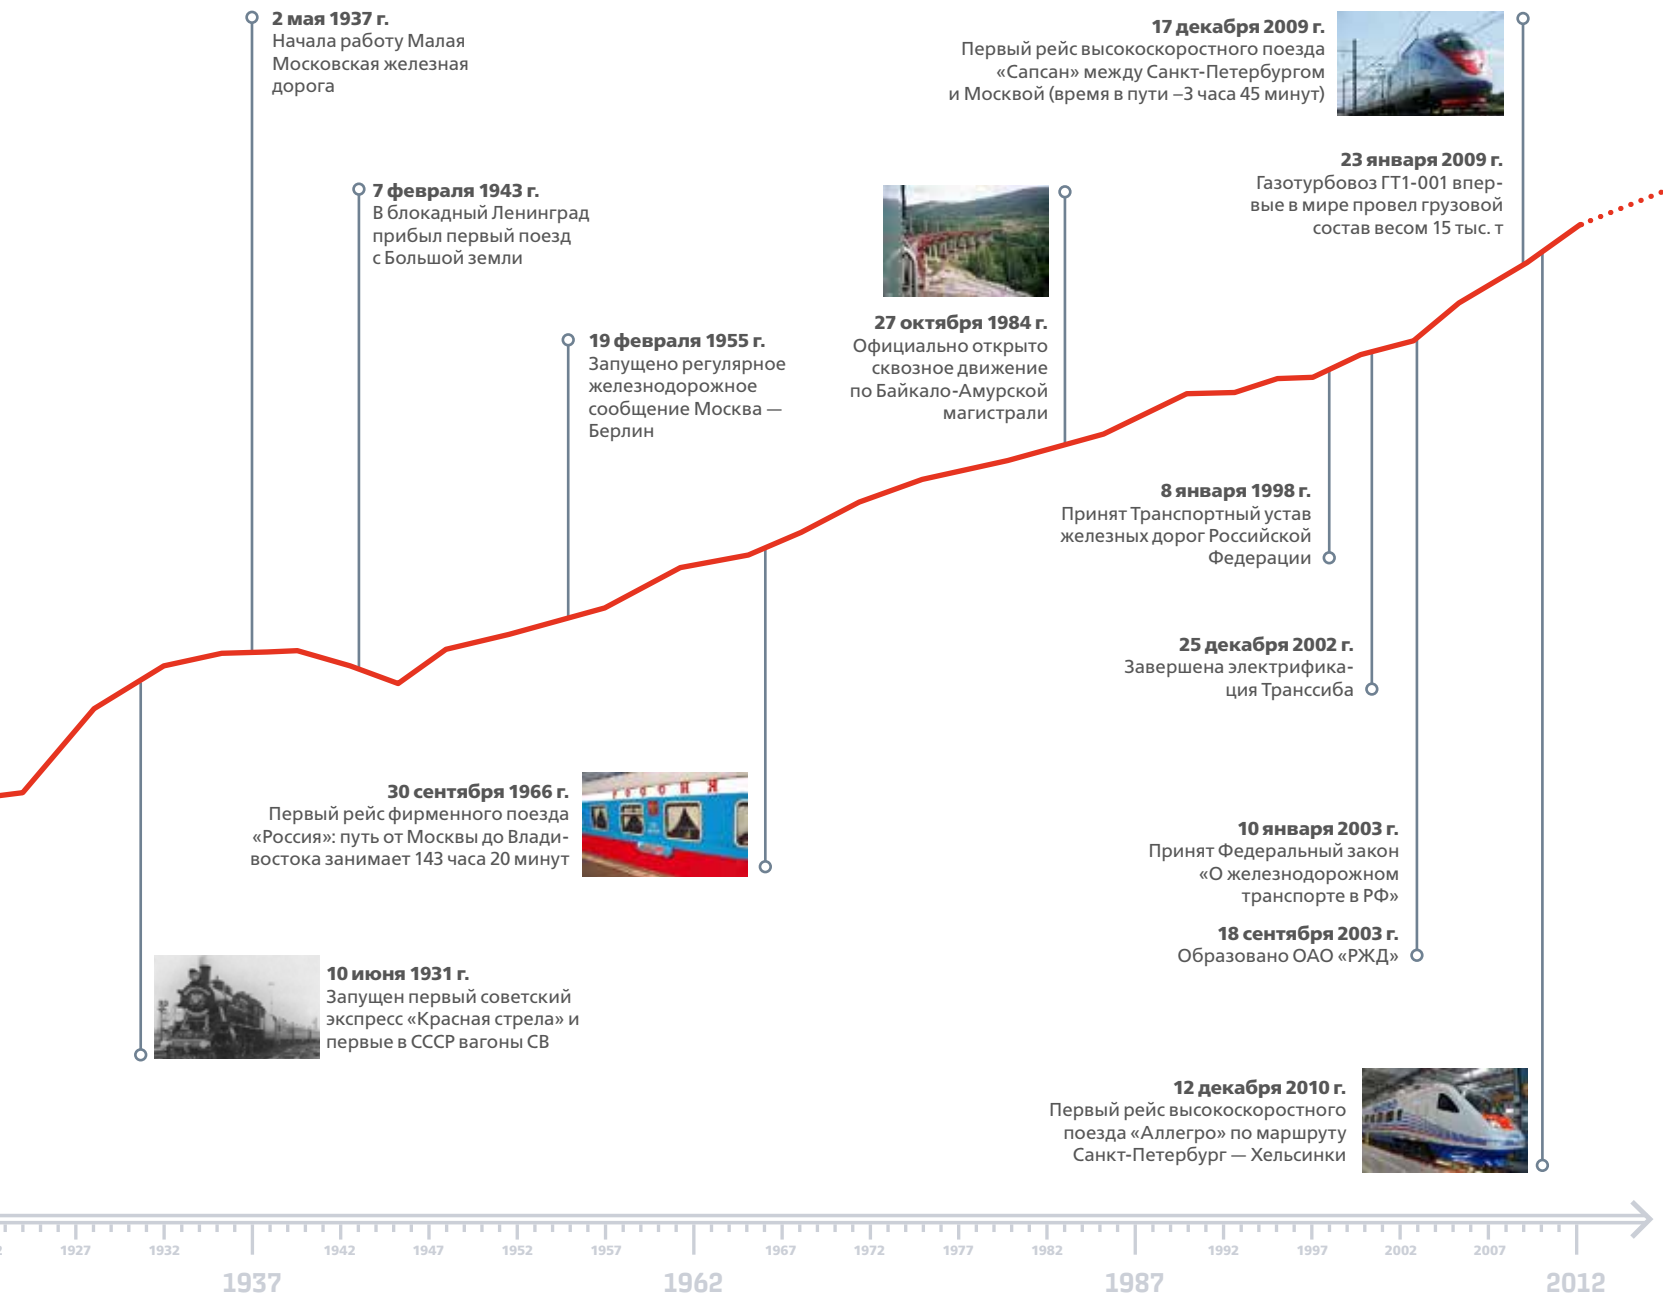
**2 мая 1937 г.**
Начала работу Малая Московская железная дорога

**7 февраля 1943 г.**
В блокадный Ленинград прибыл первый поезд с Большой земли

**19 февраля 1955 г.**
Запущено регулярное железнодорожное сообщение Москва — Берлин

**27 октября 1984 г.**
Официально открыто сквозное движение по Байкало-Амурской магистрали

**17 декабря 2009 г.**
Первый рейс высокоскоростного поезда «Сапсан» между Санкт-Петербургом и Москвой (время в пути –3 часа 45 минут)

**23 января 2009 г.**
Газотурбовоз ГТ1-001 впервые в мире провел грузовой состав весом 15 тыс. т

**8 января 1998 г.**
Принят Транспортный устав железных дорог Российской Федерации

**25 декабря 2002 г.**
Завершена электрификация Транссиба

**30 сентября 1966 г.**
Первый рейс фирменного поезда «Россия»: путь от Москвы до Владивостока занимает 143 часа 20 минут

РОССИЯ

**10 января 2003 г.**
Принят Федеральный закон «О железнодорожном транспорте в РФ»

**18 сентября 2003 г.**
Образовано ОАО «РЖД»

**10 июня 1931 г.**
Запущен первый советский экспресс «Красная стрела» и первые в СССР вагоны СВ

**12 декабря 2010 г.**
Первый рейс высокоскоростного поезда «Аллегро» по маршруту Санкт-Петербург — Хельсинки

1927 1932 1937 1942 1947 1952 1957 1962 1967 1972 1977 1982 1987 1992 1997 2002 2007 2012